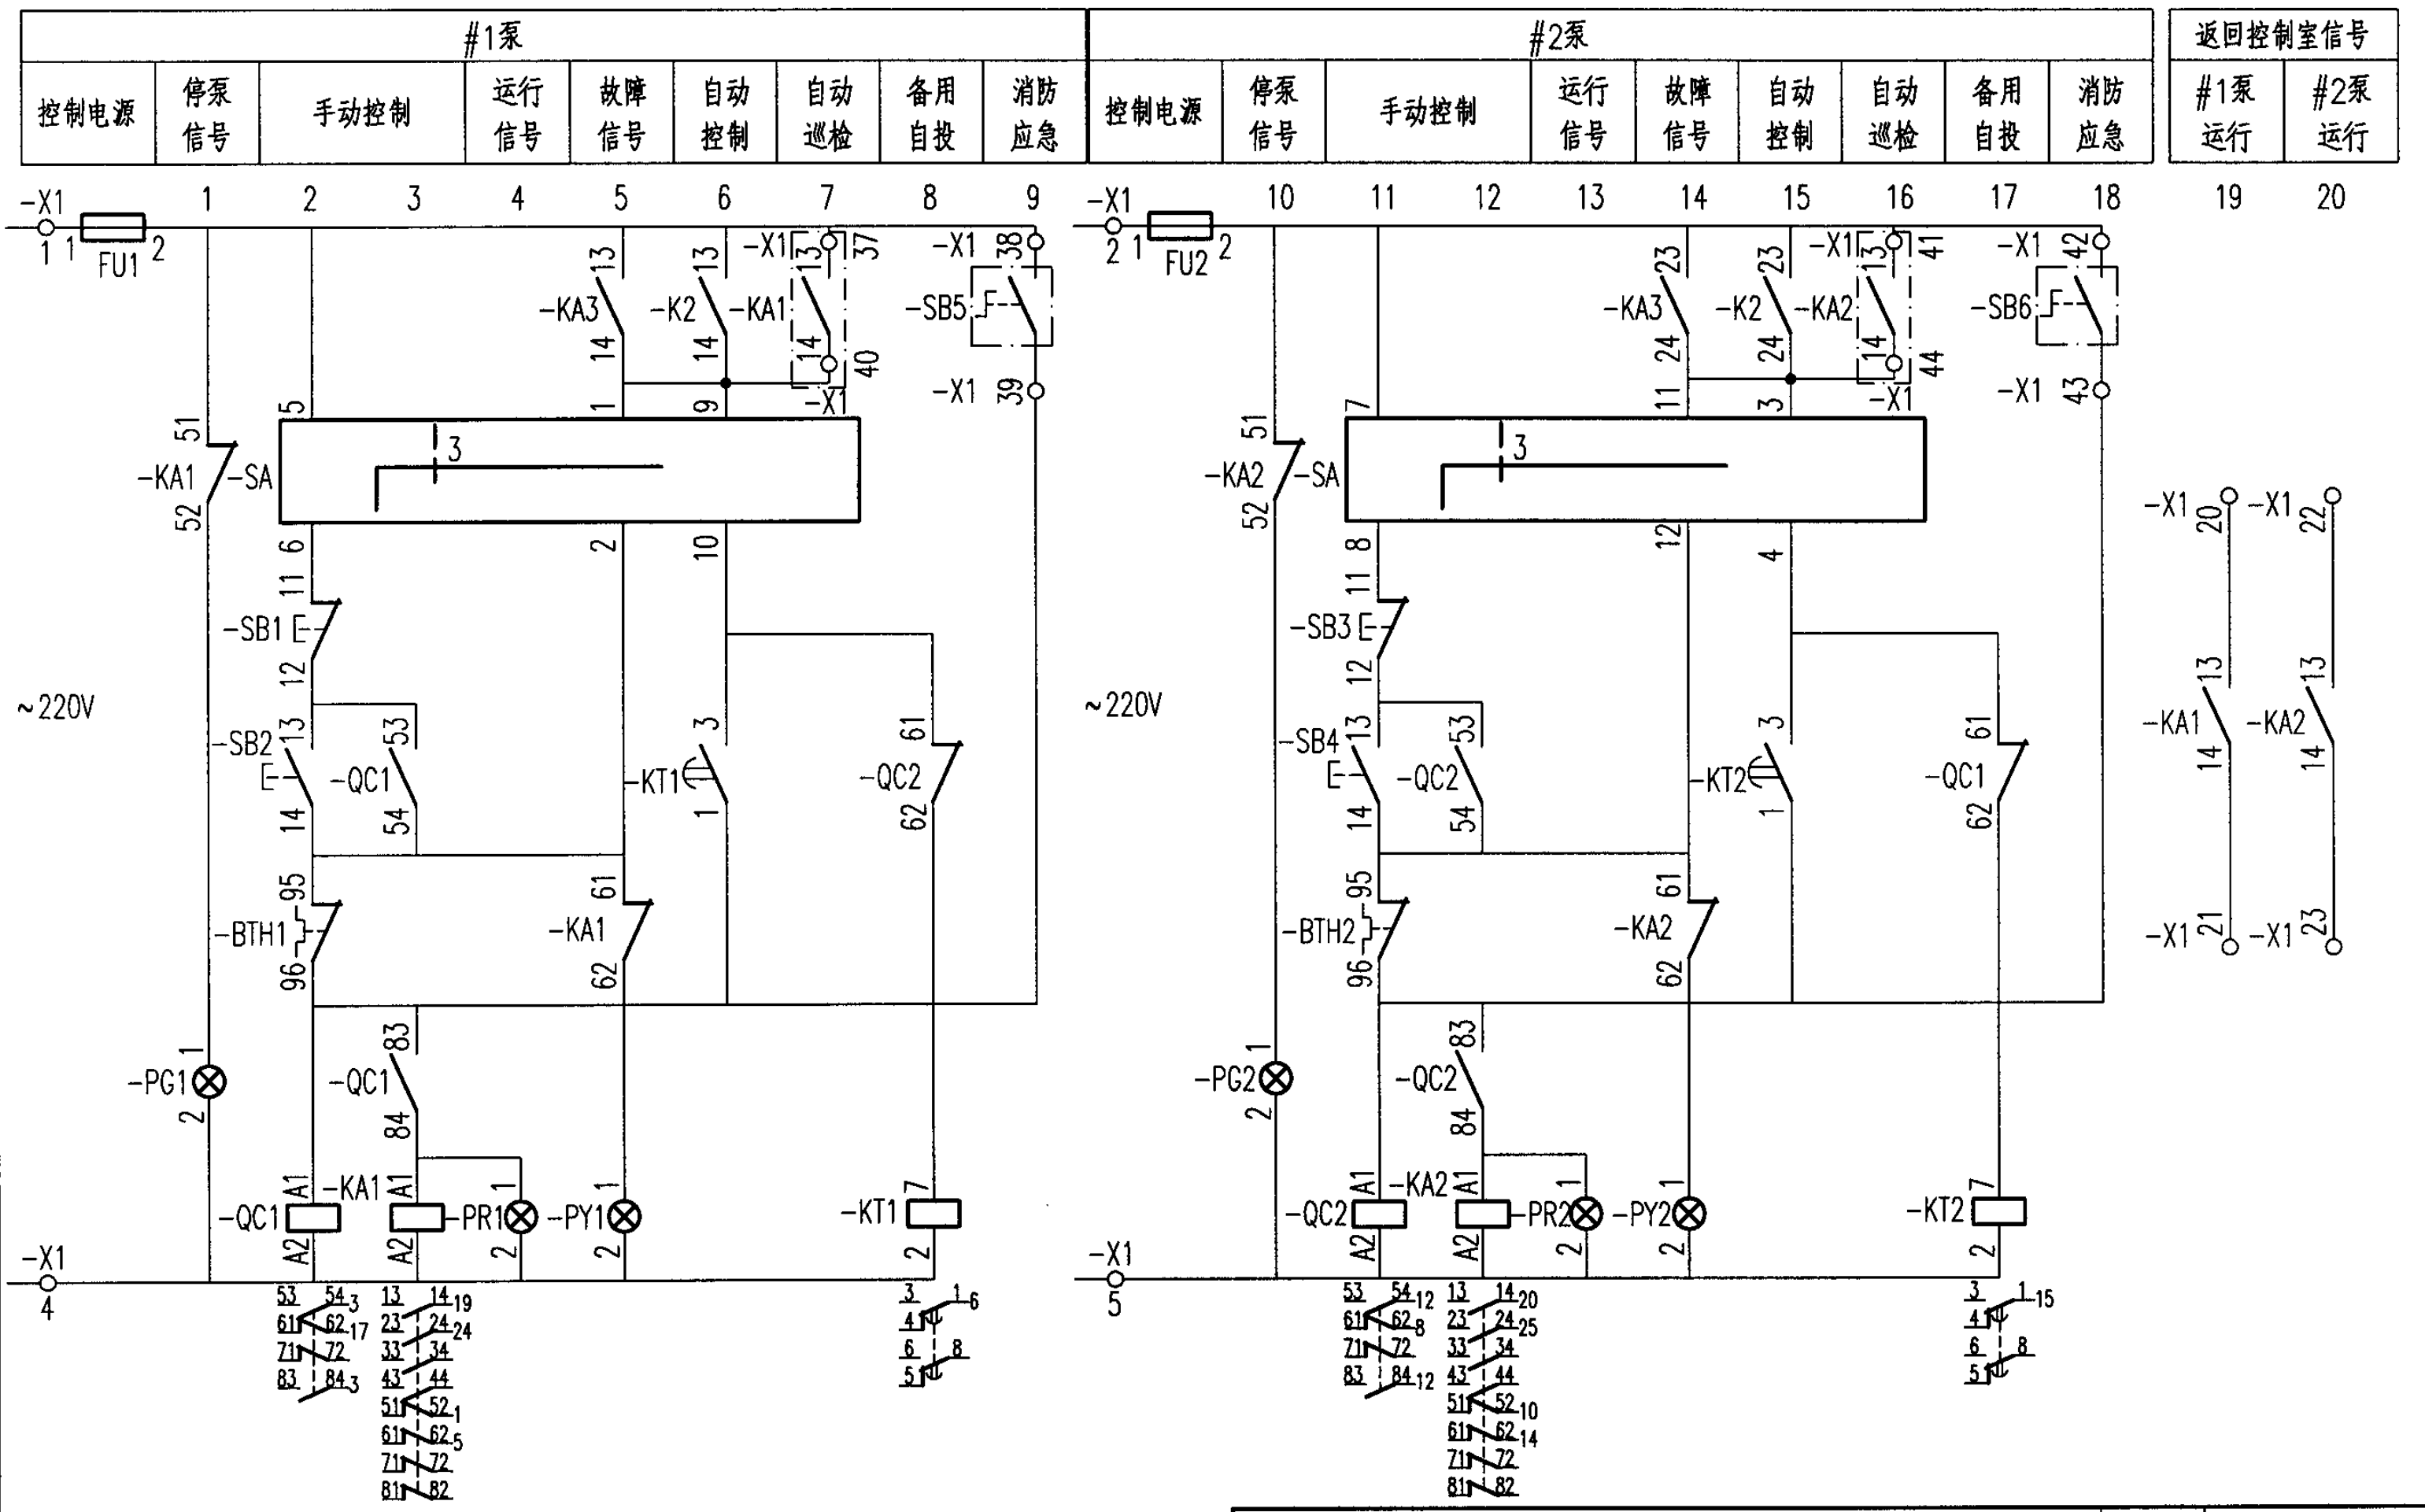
| #1泵 | | | | | | | | | #2泵 | | | | | | | | | 返回控制室信号 | |
|---|---|---|---|---|---|---|---|---|---|---|---|---|---|---|---|---|---|---|---|
| 控制电源 | 停泵信号 | 手动控制 | 运行信号 | 故障信号 | 自动控制 | 自动巡检 | 备用自投 | 消防应急 | 控制电源 | 停泵信号 | 手动控制 | 运行信号 | 故障信号 | 自动控制 | 自动巡检 | 备用自投 | 消防应急 | #1泵运行 | #2泵运行 |

1 2 3 4 5 6 7 8 9 10 11 12 13 14 15 16 17 18 19 20

-X1 1 1 FU1 2
-X1 2 1 FU2 2

-KA3 13 14 -K2 13 14 -KA1 -X1 13 37 14 40 -X1 -X1 38 -SB5 -X1 39
-KA3 23 24 -K2 23 24 -KA2 -X1 13 41 14 44 -X1 -X1 42 -SB6 -X1 43

51 -KA1 52 -SA 5 1 9 3 6 2 10
51 -KA2 52 -SA 7 11 3 3 8 12 4

11 -SB1 12 -SB2 13 14 -QC1 53 54 -KT1 3 1 -QC2 61 62
11 -SB3 12 -SB4 13 14 -QC2 53 54 -KT2 3 1 -QC1 61 62

~220V ~220V

95 -BTH1 96 -KA1 61 62
95 -BTH2 96 -KA2 61 62

-PG1 1 2 -QC1 83 84 -PG2 1 2 -QC2 83 84

-QC1 A1 A2 -KA1 A1 A2 -PR1 1 2 -PY1 1 2 -KT1 7 2
-QC2 A1 A2 -KA2 A1 A2 -PR2 1 2 -PY2 1 2 -KT2 7 2

-X1 4 -X1 5

-X1 20 -X1 21 -KA1 13 14 -X1 22 -X1 23 -KA2 13 14

53 54 3
61 62 17
71 72
83 84 3

13 14 19
23 24 24
33 34
43 44
51 52 1
61 62 5
71 72
81 82

3 1 6
4
6 8
5

53 54 12
61 62 8
71 72
83 84 12

13 14 20
23 24 25
33 34
43 44
51 52 10
61 62 14
71 72
81 82

3 1 15
4
6 8
5